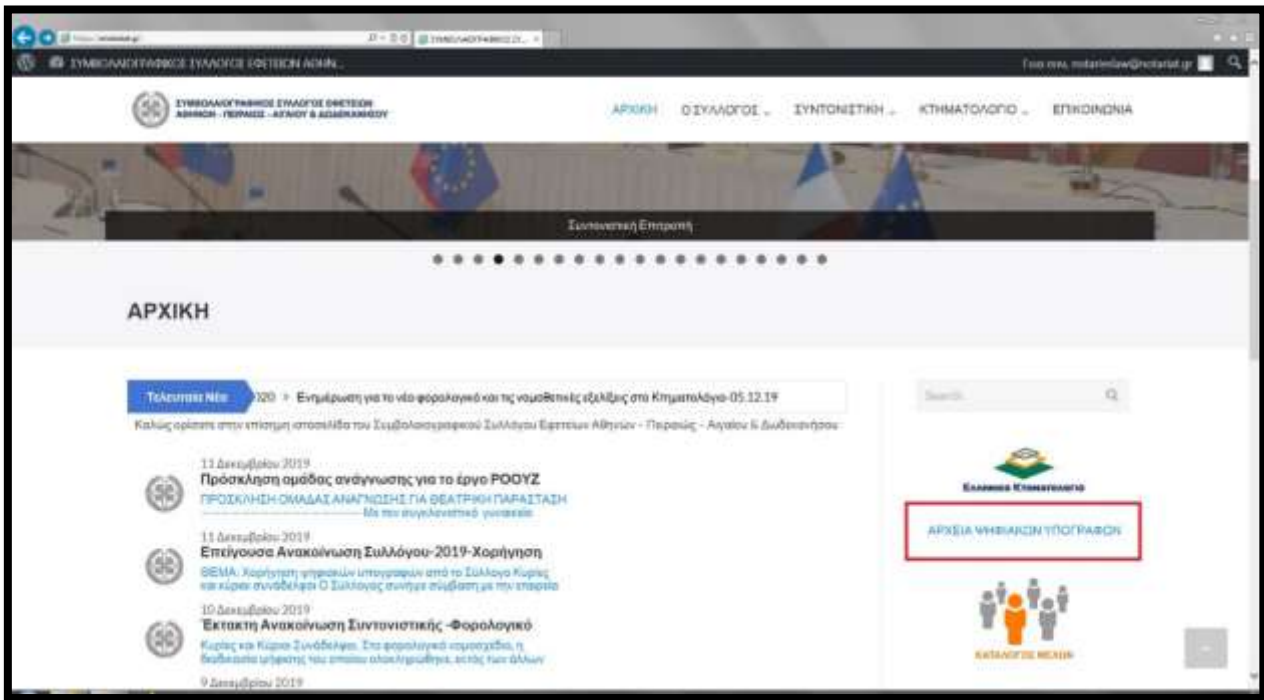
ΣΥΜΒΟΛΑΙΟΓΡΑΦΙΚΟΣ ΣΥΛΛΟΓΟΣ ΕΦΕΤΕΙΩΝ ΑΘΗΝ...

Γεια σου, notarialaw@notariat.gr

ΣΥΜΒΟΛΑΙΟΓΡΑΦΙΚΟΣ ΣΥΛΛΟΓΟΣ ΕΦΕΤΕΙΩΝ ΑΘΗΝΩΝ - ΠΕΙΡΑΙΩΣ - ΑΙΓΑΙΟΥ & ΔΩΔΕΚΑΝΗΣΟΥ

ΑΡΧΙΚΗ Ο ΣΥΛΛΟΓΟΣ ΣΥΝΤΟΝΙΣΤΙΚΗ ΚΤΗΜΑΤΟΛΟΓΙΟ ΕΠΙΚΟΙΝΩΝΙΑ

Συντονιστική Επιτροπή

ΑΡΧΙΚΗ

Τελευταία Νέα 020 > Ενημέρωση για το νέο φορολογικό και τις νομοθετικές εξελίξεις στο Κτηματολόγιο-05.12.19

Καλώς ορίσατε στην επίσημη ιστοσελίδα του Συμβολαιογραφικού Συλλόγου Εφετείων Αθηνών - Πειραιώς - Αιγαίου & Δωδεκανήσου

Search

11 Δεκεμβρίου 2019
Πρόσκληση ομάδας ανάγνωσης για το έργο ΡΟΟΥΖ
ΠΡΟΣΚΛΗΣΗ ΟΜΑΔΑΣ ΑΝΑΓΝΩΣΗΣ ΓΙΑ ΘΕΑΤΡΙΚΗ ΠΑΡΑΣΤΑΣΗ
Με τον συγκλονιστικό γυναικείο

11 Δεκεμβρίου 2019
Επείγουσα Ανακοίνωση Συλλόγου-2019-Χορήγηση
ΘΕΜΑ: Χορήγηση ψηφιακών υπογραφών από το Σύλλογο Κυρίες και κύριοι συνάδελφοι Ο Σύλλογος συνήψε σύμβαση με την εταιρεία

10 Δεκεμβρίου 2019
Έκτακτη Ανακοίνωση Συντονιστικής -Φορολογικό
Κυρίες και Κύριοι Συνάδελφοι, Στο φορολογικό νομοσχέδιο, η διαδικασία ψήφισης του οποίου ολοκληρώθηκε, εκτός των άλλων

9 Δεκεμβρίου 2019

Ελληνικό Κτηματολόγιο

ΑΡΧΕΙΑ ΨΗΦΙΑΚΩΝ ΥΠΟΓΡΑΦΩΝ

ΚΑΤΑΛΟΓΟΣ ΜΕΛΩΝ